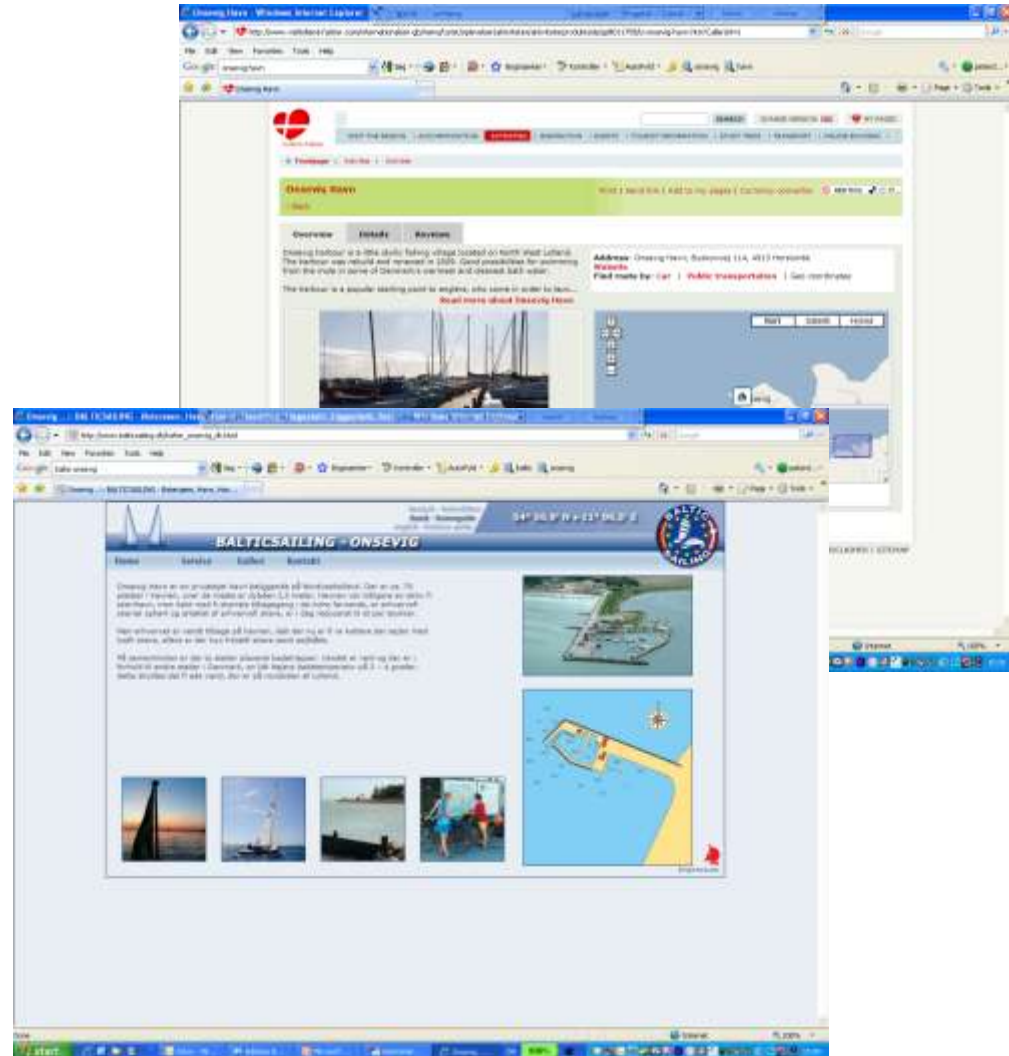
Onsevig Havn - Windows Internet Explorer

File Edit View Favorites Tools Help

Google

Onsevig Havn

SEARCH

MY PAGES

VISIT THE REGION | ACCOMMODATION | ACTIVITIES | INSPIRATION | EVENTS | TOURIST INFORMATION | STORY TRIPS | TRANSPORT | ONLINE BOOKING

Frontpage | Activities | Overview

Onsevig Havn

Back

Print | Send link | Add to my pages | Currency converter

Overview | Details | Reviews

Onsevig harbour is a little idyllic fishing village located on North West Lolland. The harbour was rebuild and renewed in 2005. Good possibilities for swimming from the mole in some of Denmark's warmest and cleanest bath water.

The harbour is a popular starting point to anglers, who come in order to lauch...

Read more about Onsevig Havn

Address: Onsevig Havn, Bukkevej 114, 4913 Horslunde
Website
Find route by: Car | Public transportation | Geo coordinates

Map | Satellite | Hybrid

EXCLUDED | SITEMAP

Internet

Onsevig ... BALTICSAILING - Bådehavn, Havn

File Edit View Favorites Tools Help

Google baltic onsevig

Onsevig ... BALTICSAILING - Bådehavn, Havn, Hav...

BALTICSAILING - ONSEVIG

54° 50.9' N • 11° 06.2' E

BALTIC SAILING

Home | Service | Galleri | Kontakt

Onsevig Havn er en privatejet havn beliggende på Nordvestlolland. Der er ca. 75 pladser i havnen, over de mindre er dybden 2,5 meter. Havnen var tidligere en aktiv fiskerihavn, men flere med fiskeriets tilbagegang i de mere farvande, er erhvervet stærkt faldet og andelen af erhvervsfiskere er i dag reduceret til et par stykker.

Men erhvervet er stadig tilstede på havnen, idet der nu er fiskere der sejler med turister, alene er der kun fritidsfiskere og sejlere tilbage.

På sommerdagene er der ca. mange gæster badestranden. Havnen er hjemsted for mange og den er et af de bedste sejlerhavne i Danmark, en god havn at lægge til. Netop fordi man kan komme i nærheden af Lolland.

Done

Internet

100%

start